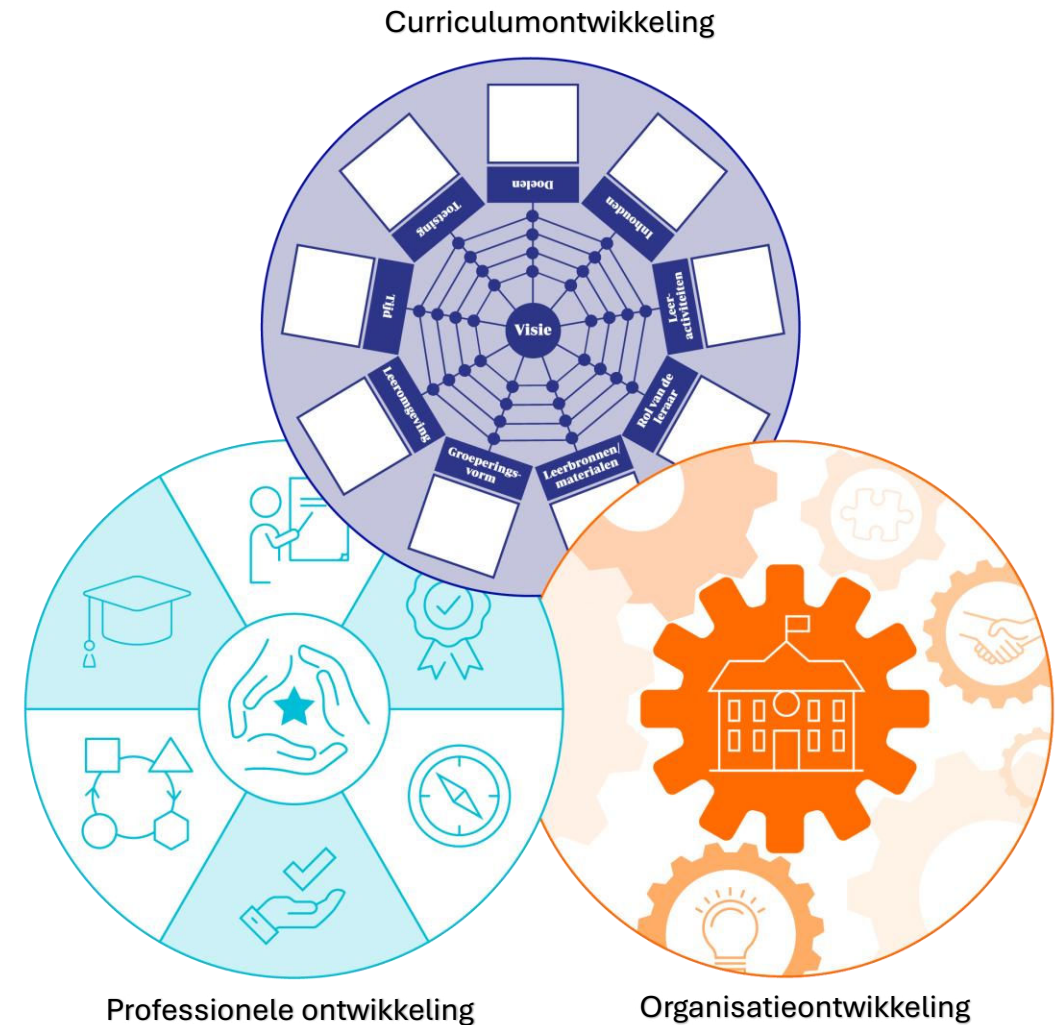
Curriculumontwikkeling

Doelen

Inhouden

Leeractiviteiten

Rol van de leraar

Leerbronnen/ materialen

Groeperingsvorm

Leeromgeving

Tijd

Toetsing

Visie

Professionele ontwikkeling

Organisatieontwikkeling